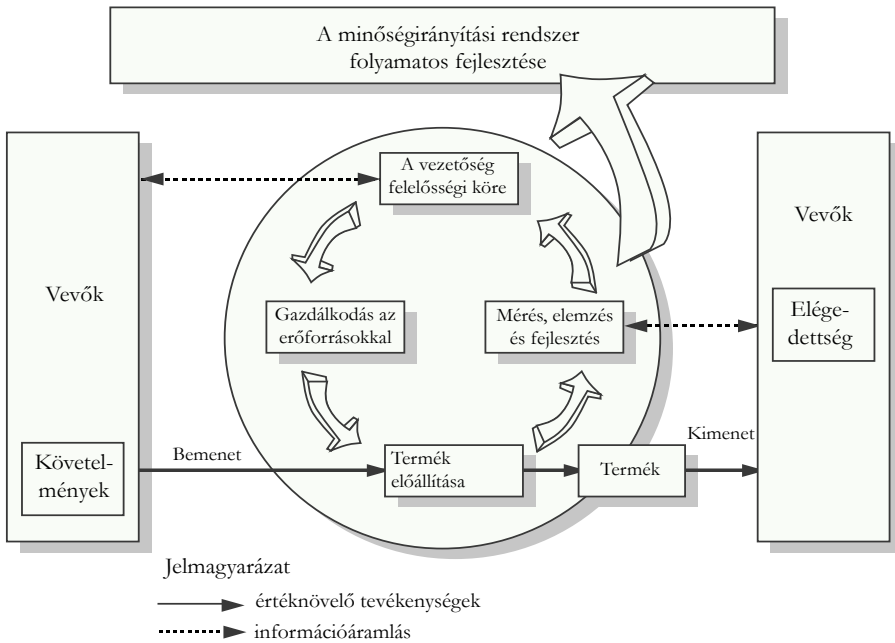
A minőségirányítási rendszer folyamatos fejlesztése

Vevők

Követelmények

A vezetőség felelősségi köre

Gazdálkodás az erőforrásokkal

Mérés, elemzés és fejlesztés

Bemenet

Termék előállítása

Termék

Kimenet

Vevők

Elégedettség

Jelmagyarázat

értéknövelő tevékenységek

információáramlás